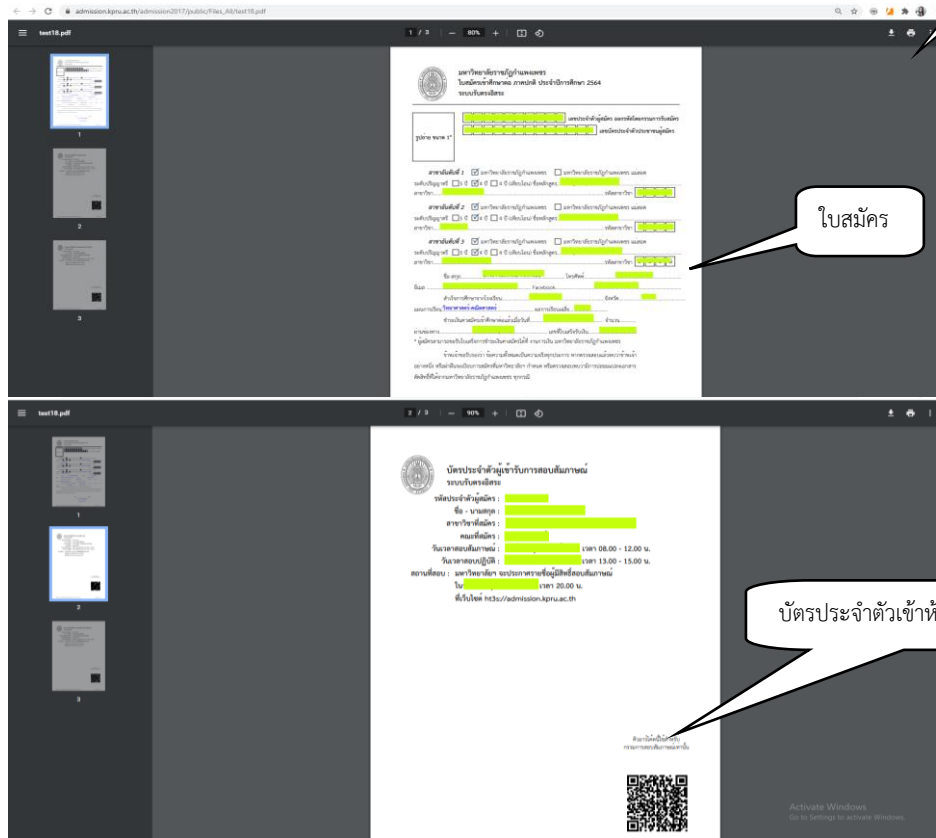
admission.kpru.ac.th/admission2017/public/Files_All/test18.pdf

test18.pdf

1 / 3 | — 80% +

มหาวิทยาลัยราชภัฏกำแพงเพชร
ใบสมัครเข้าศึกษาต่อ ภาคปกติ ประจำปีการศึกษา 2564
ระบบรับตรงอิสระ

เลขประจำตัวผู้สมัคร
เลขบัตรประจำตัวประชาชนผู้สมัคร

รูปถ่าย ขนาด 1"

สาขาอันดับที่ 1 มหาวิทยาลัยราชภัฏกำแพงเพชร มหาวิทยาลัยราชภัฏกำแพงเพชร แม่สอด

สาขาอันดับที่ 2

สาขาอันดับที่ 3

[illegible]

ใบสมัคร

1

2

3

test18.pdf

2 / 3 | — 90% +

บัตรประจำตัวผู้เข้ารับการสอบสัมภาษณ์
ระบบรับตรงอิสระ

รหัสประจำตัวผู้สมัคร :
ชื่อ - นามสกุล :
สาขาวิชาที่สมัคร :
คณะที่สมัคร :
วันเวลาสอบสัมภาษณ์ : เวลา 08.00 - 12.00 น.
วันเวลาสอบปฏิบัติ : เวลา 13.00 - 15.00 น.
สถานที่สอบ : มหาวิทยาลัยฯ จะประกาศรายชื่อผู้มีสิทธิ์สอบสัมภาษณ์
ใน เวลา 20.00 น.
ที่เว็บไซต์ http://admission.kpru.ac.th

บัตรประจำตัวเข้าห้

ลายมือชื่อผู้รับ
กรรมการสอบสัมภาษณ์เท่านั้น

Activate Windows
Go to Settings to activate Windows.